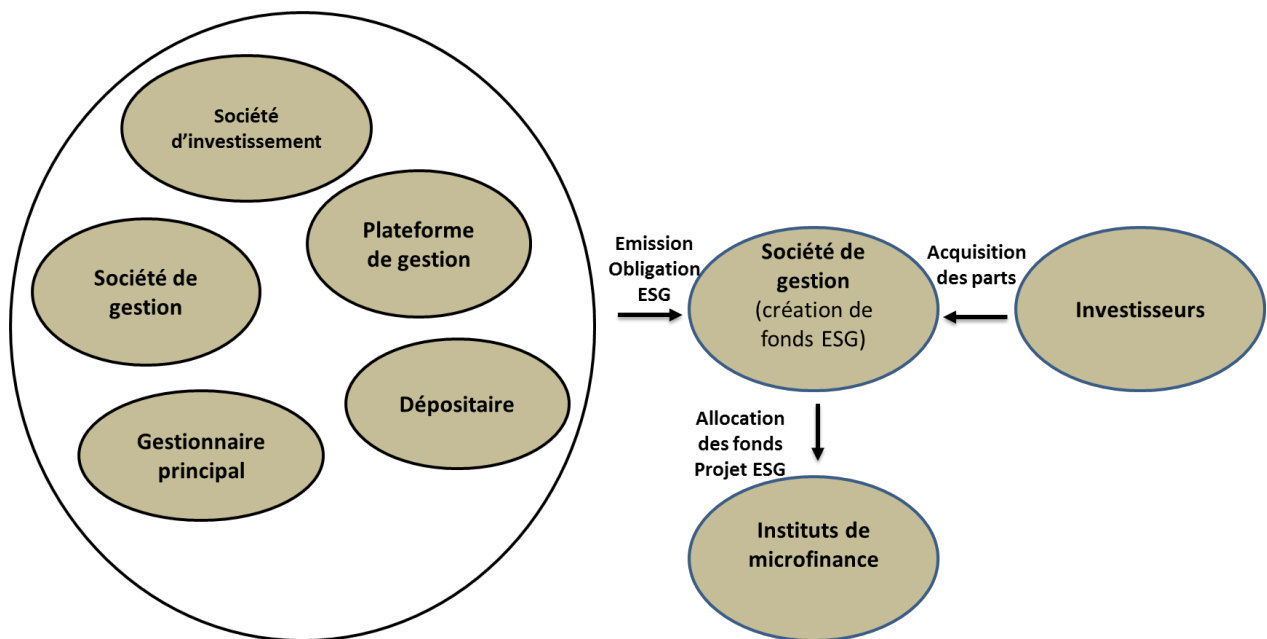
Société d'investissement

Plateforme de gestion

Société de gestion

Dépositaire

Gestionnaire principal

Emission Obligation ESG

Société de gestion (création de fonds ESG)

Acquisition des parts

Investisseurs

Allocation des fonds Projet ESG

Instituts de microfinance